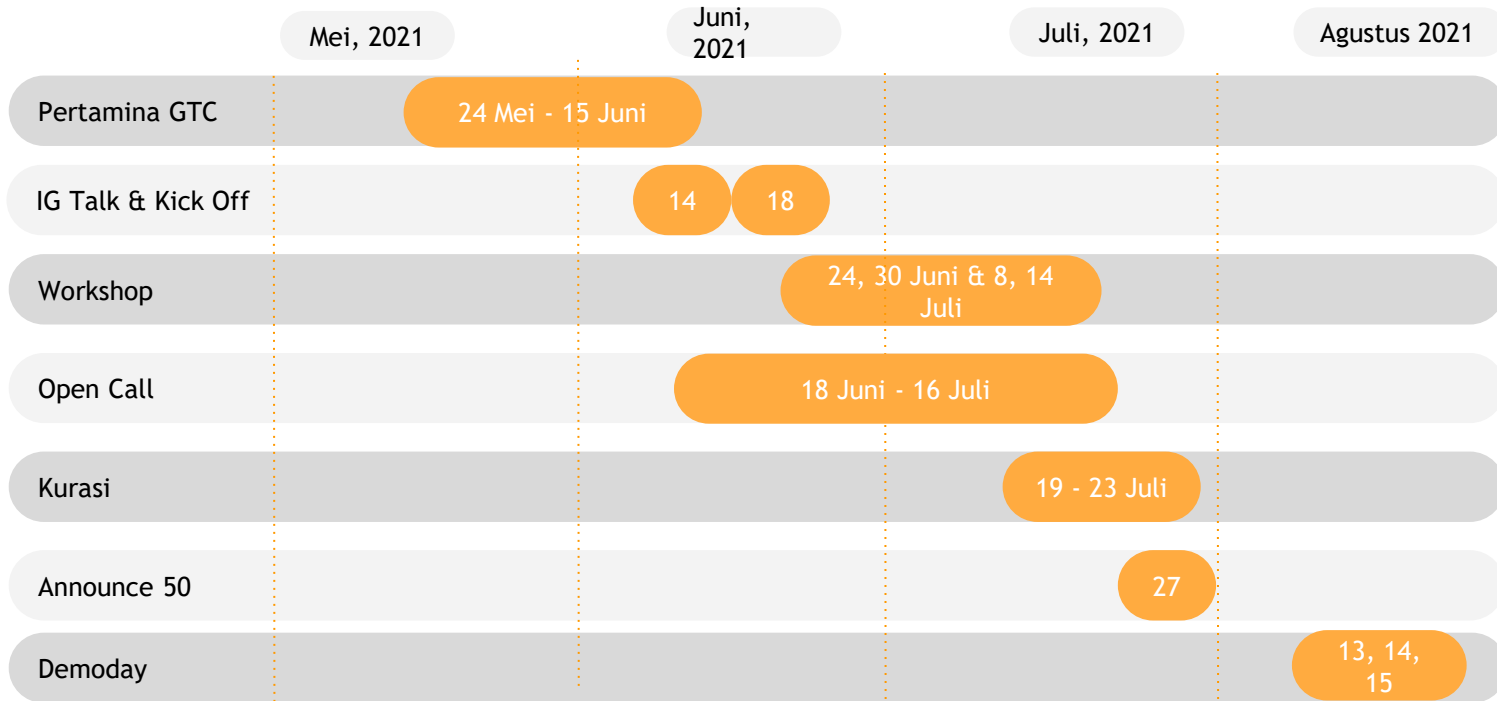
| | Mei, 2021 | Juni, 2021 | Juli, 2021 | Agustus 2021 |
|---|---|---|---|---|
| Pertamina GTC | 24 Mei - 15 Juni | | | |
| IG Talk & Kick Off | | 14 18 | | |
| Workshop | | 24, 30 Juni & 8, 14 Juli | | |
| Open Call | | 18 Juni - 16 Juli | | |
| Kurasi | | | 19 - 23 Juli | |
| Announce 50 | | | 27 | |
| Demoday | | | | 13, 14, 15 |